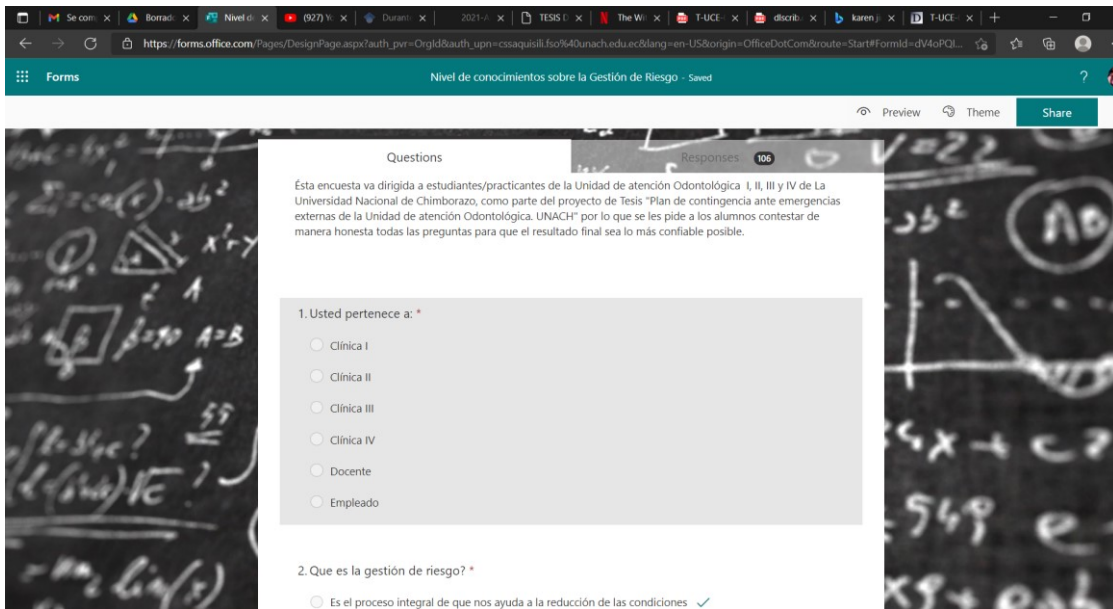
Se com | Borrad | Nivel d | (927) Y | Durant | 2021-A | TESIS D | The W | T-UCE | discrib | karen j | T-UCE

https://forms.office.com/Pages/DesignPage.aspx?auth_pvr=OrgId&auth_upn=cssaquisili.fso%40unach.edu.ec&lang=en-US&origin=OfficeDotCom&route=Start#FormId=dV4oPQI...

Forms

Nivel de conocimientos sobre la Gestión de Riesgo - Saved

Preview Theme Share

Questions

Responses 106

Ésta encuesta va dirigida a estudiantes/practicantes de la Unidad de atención Odontológica I, II, III y IV de La Universidad Nacional de Chimborazo, como parte del proyecto de Tesis "Plan de contingencia ante emergencias externas de la Unidad de atención Odontológica. UNACH" por lo que se les pide a los alumnos contestar de manera honesta todas las preguntas para que el resultado final sea lo más confiable posible.

1. Usted pertenece a: *

Clínica I

Clínica II

Clínica III

Clínica IV

Docente

Empleado

2. Que es la gestión de riesgo? *

Es el proceso integral de que nos ayuda a la reducción de las condiciones